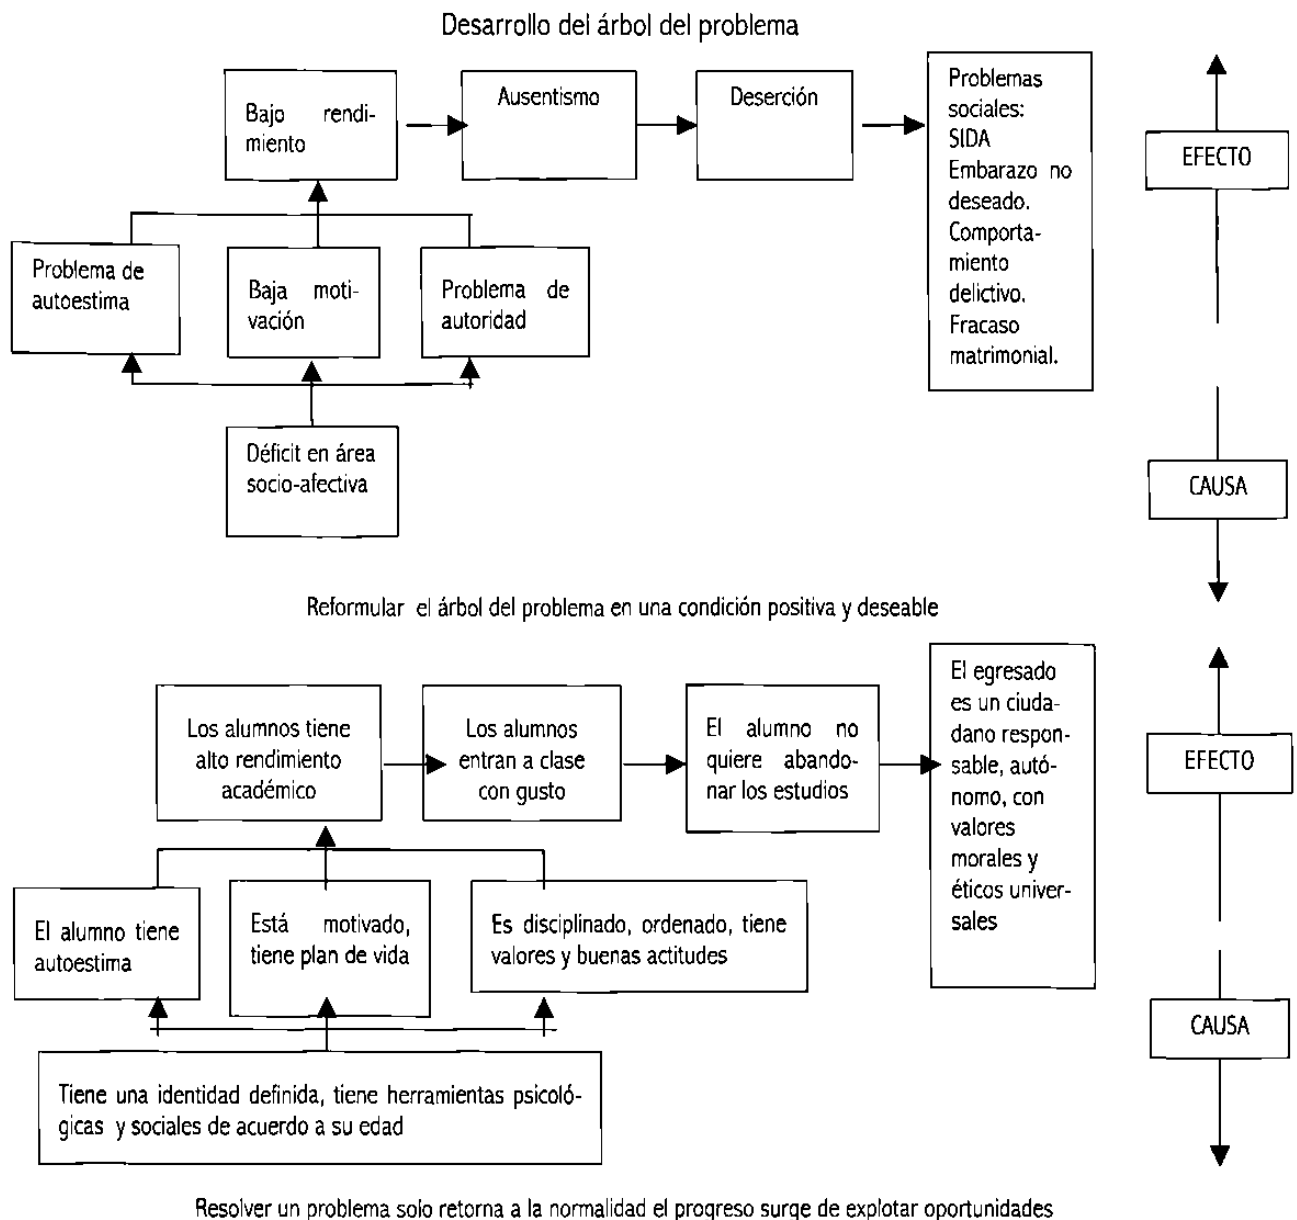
Desarrollo del árbol del problema

Bajo rendimiento

Ausentismo

Deserción

Problemas sociales: SIDA Embarazo no deseado. Comportamiento delictivo. Fracaso matrimonial.

EFECTO

Problema de autoestima

Baja motivación

Problema de autoridad

Déficit en área socio-afectiva

CAUSA

Reformular el árbol del problema en una condición positiva y deseable

Los alumnos tiene alto rendimiento académico

Los alumnos entran a clase con gusto

El alumno no quiere abandonar los estudios

El egresado es un ciudadano responsable, autónomo, con valores morales y éticos universales

EFECTO

El alumno tiene autoestima

Está motivado, tiene plan de vida

Es disciplinado, ordenado, tiene valores y buenas actitudes

Tiene una identidad definida, tiene herramientas psicológicas y sociales de acuerdo a su edad

CAUSA

Resolver un problema solo retorna a la normalidad el progreso surge de explotar oportunidades